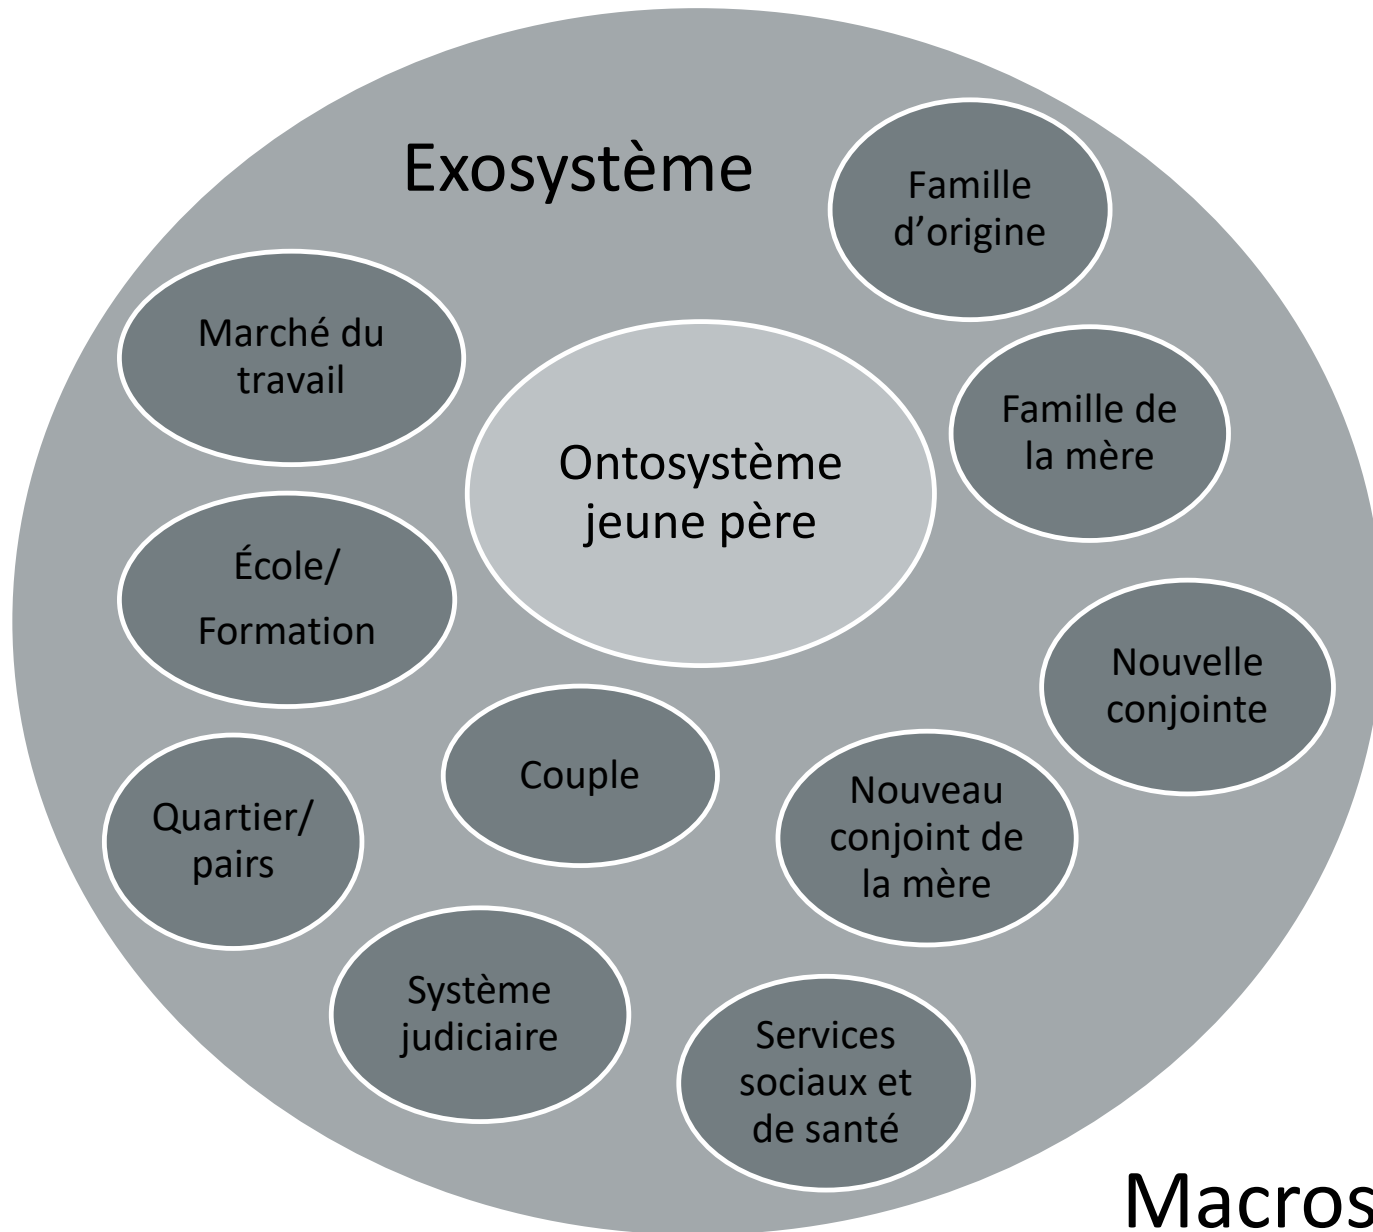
Exosystème

Famille d'origine

Marché du travail

Famille de la mère

Ontosystème jeune père

École/ Formation

Nouvelle conjointe

Couple

Quartier/ pairs

Nouveau conjoint de la mère

Système judiciaire

Services sociaux et de santé

Macros